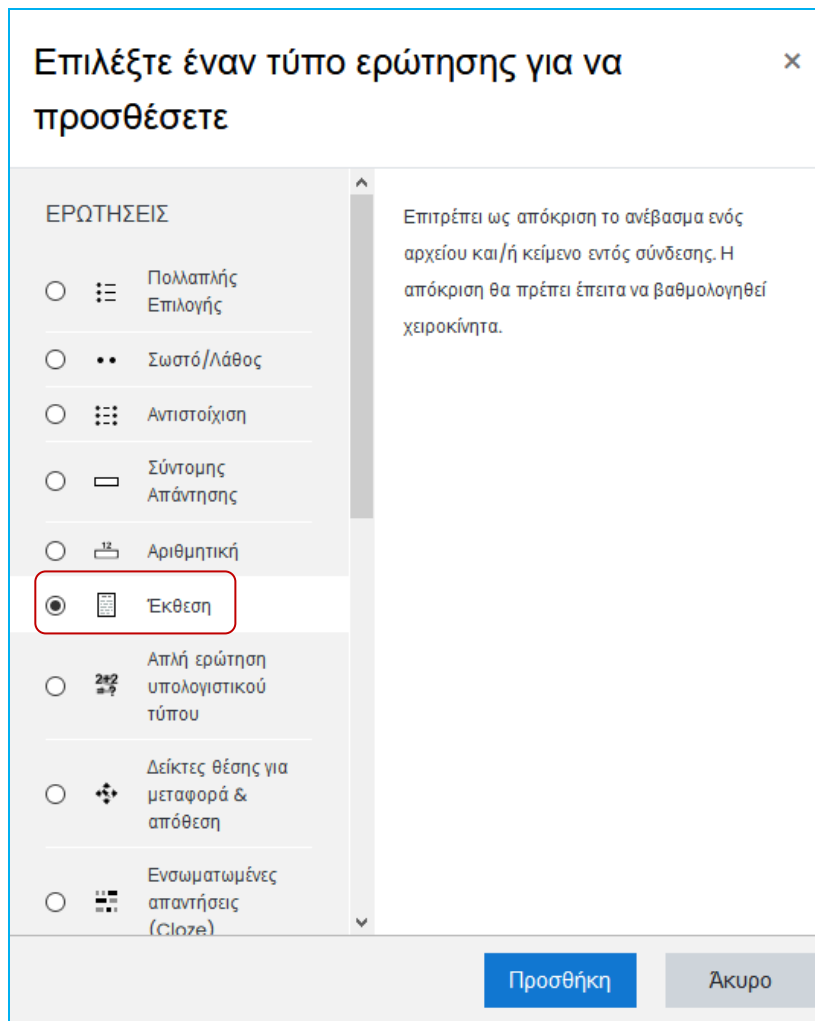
Επιλέξτε έναν τύπο ερώτησης για να προσθέσετε

×

ΕΡΩΤΗΣΕΙΣ

Πολλαπλής Επιλογής

Σωστό/Λάθος

Αντιστοίχιση

Σύντομης Απάντησης

Αριθμητική

Έκθεση

Απλή ερώτηση υπολογιστικού τύπου

Δείκτες θέσης για μεταφορά & απόθεση

Ενσωματωμένες απαντήσεις (Cloze)

Επιτρέπει ως απόκριση το ανέβασμα ενός αρχείου και/ή κείμενο εντός σύνδεσης. Η απόκριση θα πρέπει έπειτα να βαθμολογηθεί χειροκίνητα.

Προσθήκη

Άκυρο